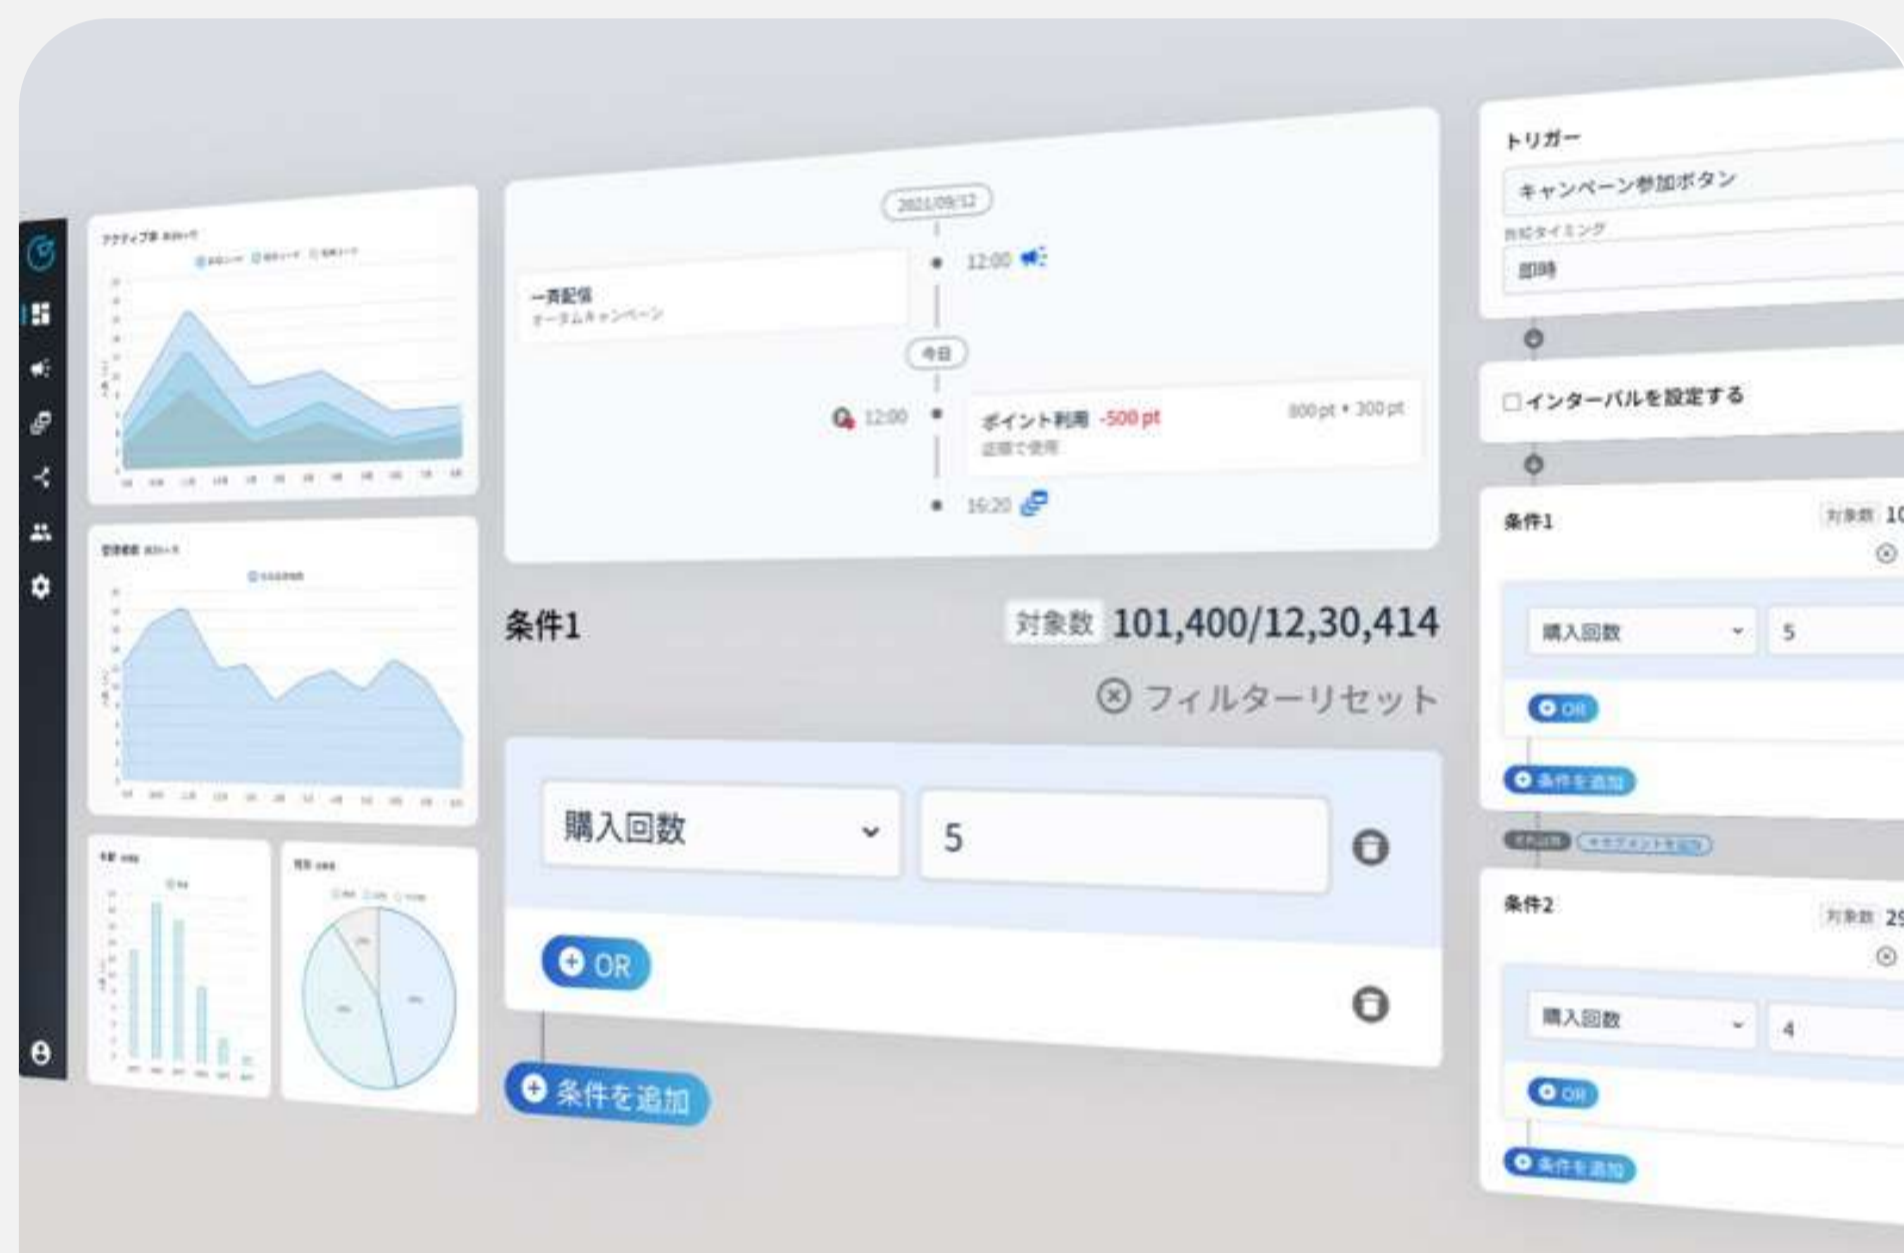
アクティブ率 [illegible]

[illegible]

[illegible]

年齢 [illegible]

性別 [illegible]

2021/09/12

12:00

一斉配信
オータムキャンペーン

今日

12:00

ポイント利用 -500 pt
店舗で使用

800 pt • 300 pt

16:20

条件1

対象数 101,400/12,30,414

フィルターリセット

購入回数

5

OR

条件を追加

トリガー

キャンペーン参加ボタン

配信タイミング

即時

インターバルを設定する

条件1

対象数 1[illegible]

購入回数

5

OR

条件を追加

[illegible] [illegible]

条件2

対象数 2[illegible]

購入回数

4

OR

条件を追加